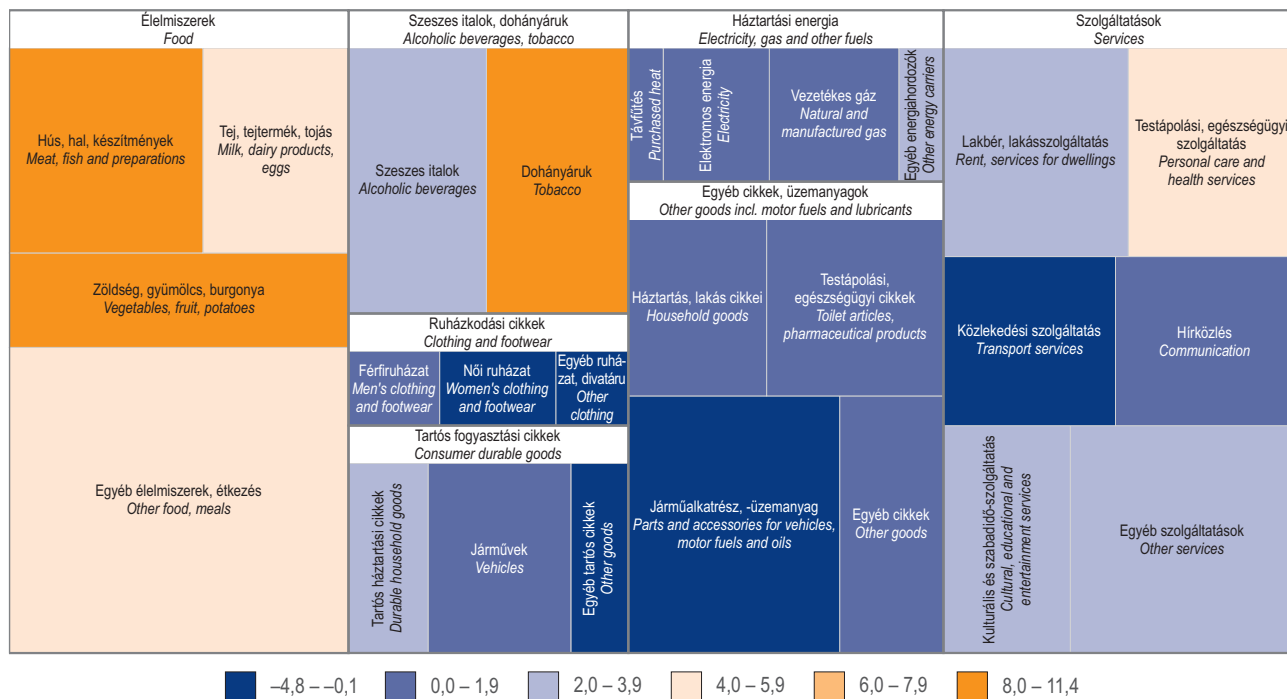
Élelmiszerek
*Food*

Hús, hal, készítmények
*Meat, fish and preparations*

Tej, tejtermék, tojás
*Milk, dairy products, eggs*

Zöldség, gyümölcs, burgonya
*Vegetables, fruit, potatoes*

Egyéb élelmiszerek, étkezés
*Other food, meals*

Szeszes italok, dohányáruk
*Alcoholic beverages, tobacco*

Szeszes italok
*Alcoholic beverages*

Dohányáruk
*Tobacco*

Ruházkodási cikkek
*Clothing and footwear*

Férfiruházat
*Men's clothing and footwear*

Női ruházat
*Women's clothing and footwear*

Egyéb ruházat, divatáru
*Other clothing*

Tartós fogyasztási cikkek
*Consumer durable goods*

Tartós háztartási cikkek
*Durable household goods*

Járművek
*Vehicles*

Egyéb tartós cikkek
*Other goods*

Háztartási energia
*Electricity, gas and other fuels*

Távfűtés
*Purchased heat*

Elektromos energia
*Electricity*

Vezetékes gáz
*Natural and manufactured gas*

Egyéb energiahordozók
*Other energy carriers*

Egyéb cikkek, üzemanyagok
*Other goods incl. motor fuels and lubricants*

Háztartás, lakás cikkei
*Household goods*

Testápolási, egészségügyi cikkek
*Toilet articles, pharmaceutical products*

Járműalkatrész, -üzemanyag
*Parts and accessories for vehicles, motor fuels and oils*

Egyéb cikkek
*Other goods*

Szolgáltatások
*Services*

Lakbér, lakásszolgáltatás
*Rent, services for dwellings*

Testápolási, egészségügyi szolgáltatás
*Personal care and health services*

Közlekedési szolgáltatás
*Transport services*

Hírközlés
*Communication*

Kulturális és szabadidő-szolgáltatás
*Cultural, educational and entertainment services*

Egyéb szolgáltatások
*Other services*

–4,8 – –0,1
0,0 – 1,9
2,0 – 3,9
4,0 – 5,9
6,0 – 7,9
8,0 – 11,4